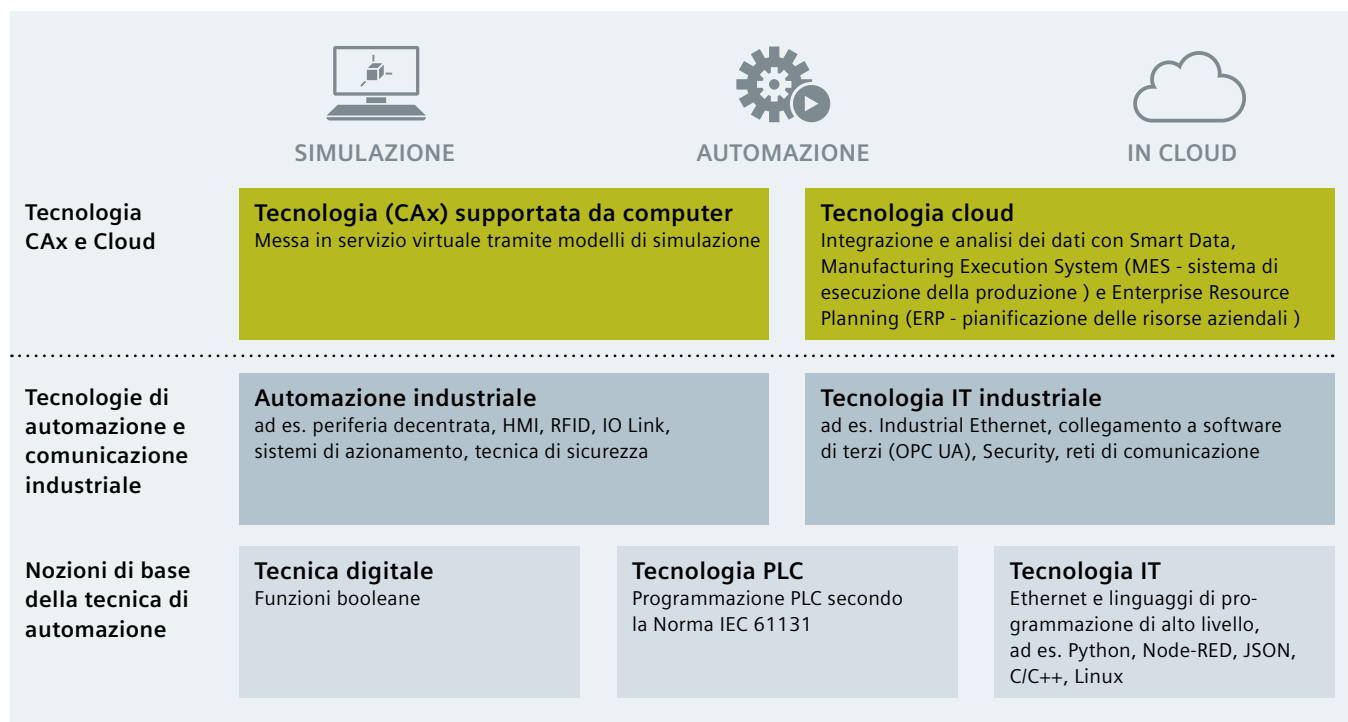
SIMULAZIONE

AUTOMAZIONE

IN CLOUD

Tecnologia CAx e Cloud

Tecnologia (CAx) supportata da computer
Messa in servizio virtuale tramite modelli di simulazione

Tecnologia cloud
Integrazione e analisi dei dati con Smart Data, Manufacturing Execution System (MES - sistema di esecuzione della produzione ) e Enterprise Resource Planning (ERP - pianificazione delle risorse aziendali )

Tecnologie di automazione e comunicazione industriale

Automazione industriale
ad es. periferia decentrata, HMI, RFID, IO Link, sistemi di azionamento, tecnica di sicurezza

Tecnologia IT industriale
ad es. Industrial Ethernet, collegamento a software di terzi (OPC UA), Security, reti di comunicazione

Nozioni di base della tecnica di automazione

Tecnica digitale
Funzioni booleane

Tecnologia PLC
Programmazione PLC secondo la Norma IEC 61131

Tecnologia IT
Ethernet e linguaggi di programmazione di alto livello, ad es. Python, Node-RED, JSON, C/C++, Linux